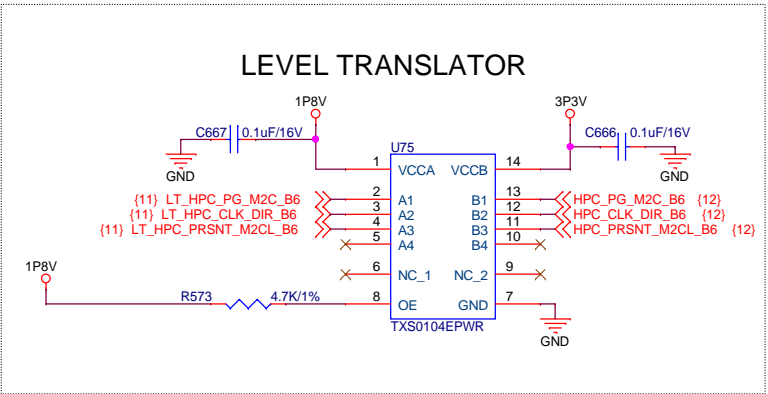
LEVEL TRANSLATOR

1P8V

3P3V

C667 0.1uF/16V

C666 0.1uF/16V

GND

GND

U75

1 VCCA

VCCB 14

{11} LT_HPC_PG_M2C_B6 2 A1

B1 13 HPC_PG_M2C_B6 {12}

{11} LT_HPC_CLK_DIR_B6 3 A2

B2 12 HPC_CLK_DIR_B6 {12}

{11} LT_HPC_PRSNT_M2CL_B6 4 A3

B3 11 HPC_PRSNT_M2CL_B6 {12}

5 A4

B4 10

6 NC_1

NC_2 9

1P8V

R573 4.7K/1%

8 OE

GND 7

TXS0104EPWR

GND